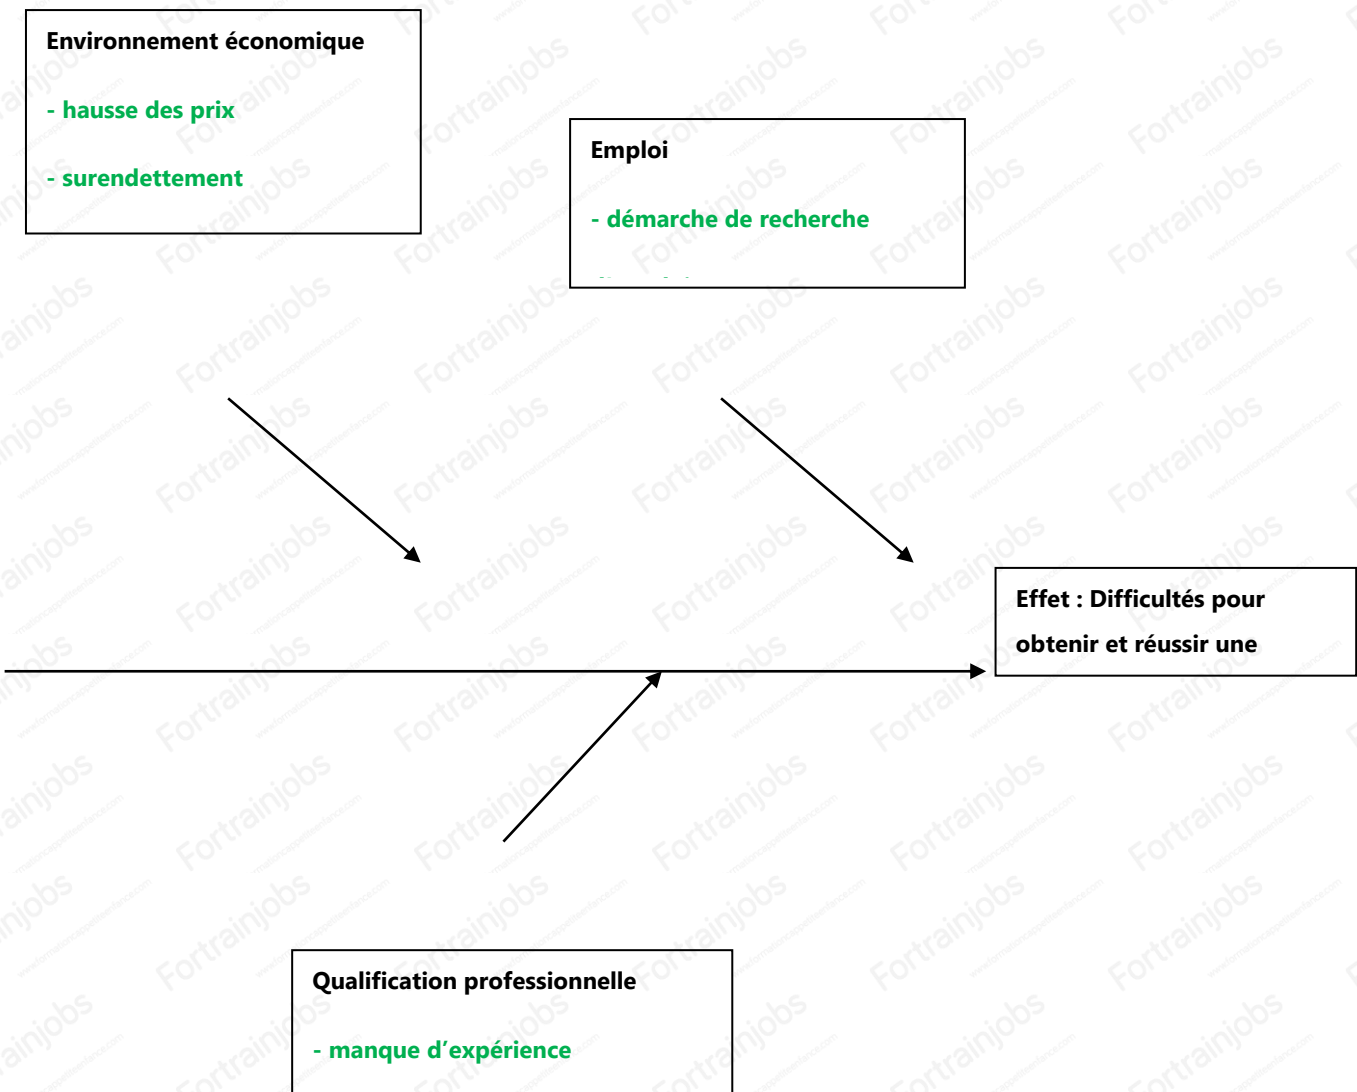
Environnement économique

- hausse des prix

- surendettement

Emploi

- démarche de recherche

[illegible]

Effet : Difficultés pour obtenir et réussir une

Qualification professionnelle

- manque d'expérience

Fortrainjobs